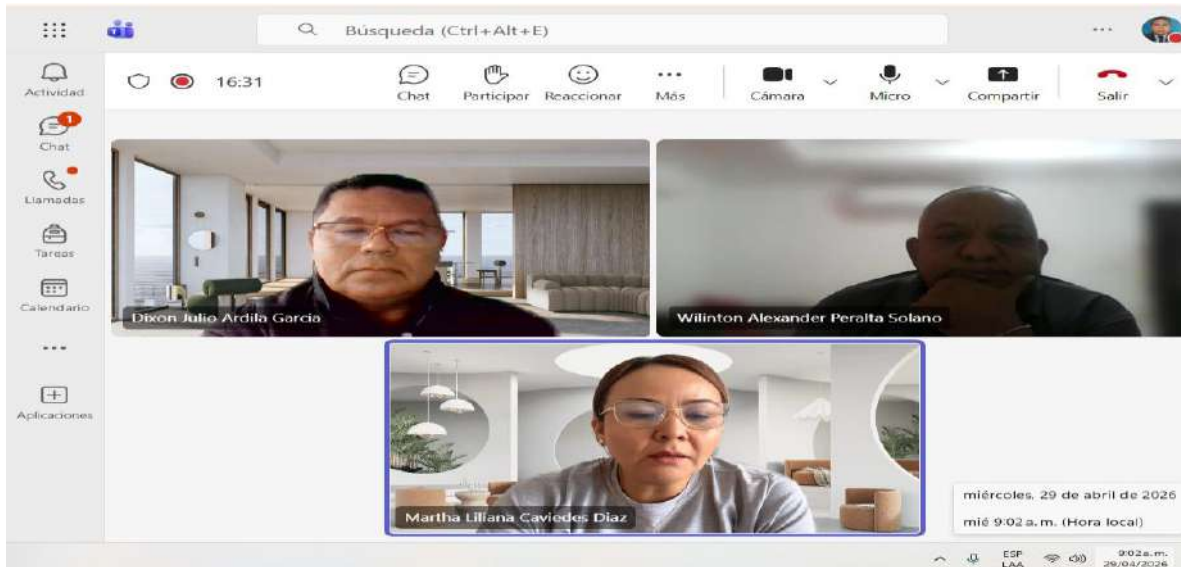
Búsqueda (Ctrl+Alt+E)

...

Actividad

1
Chat

Llamadas

Tareas

Calendario

...

Aplicaciones

16:31

Chat

Participar

Reaccionar

Más

Cámara

Micro

Compartir

Salir

Dixon Julio Ardila Garcia

Wilinton Alexander Peralta Solano

Martha Liliana Caviedes Diaz

miércoles, 29 de abril de 2026

mié 9:02 a. m. (Hora local)

ESP
LAA

9:02 a. m.
29/04/2026